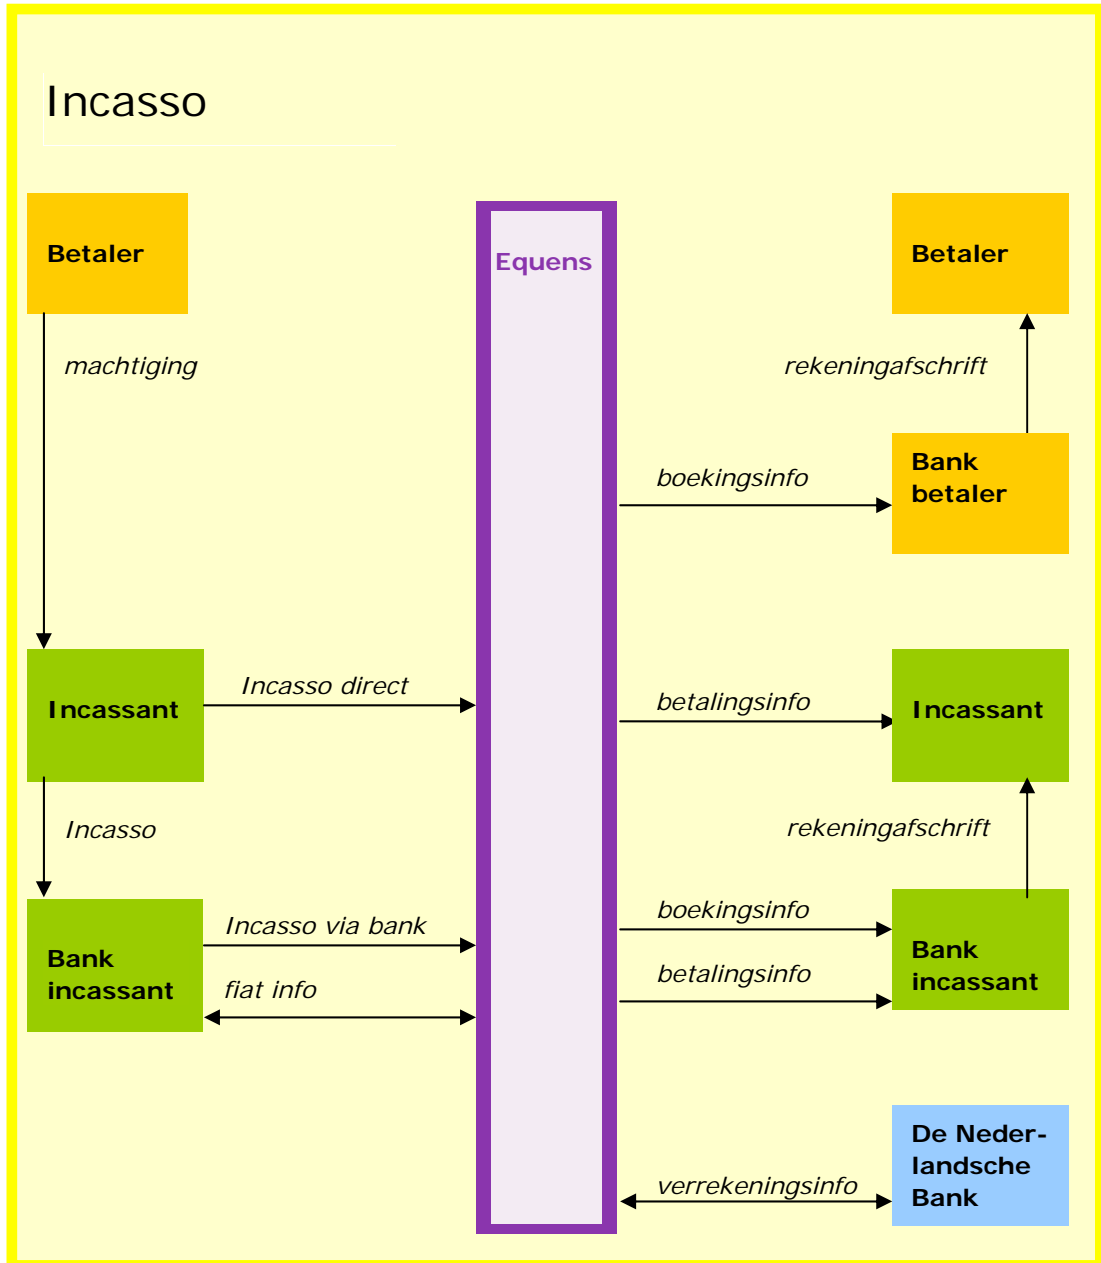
Incasso

Betaler

machtiging

Equens

Betaler

rekeningafschrift

boekingsinfo

Bank betaler

Incassant

Incasso direct

betalingsinfo

Incassant

Incasso

rekeningafschrift

Bank incassant

Incasso via bank

fiat info

boekingsinfo

betalingsinfo

Bank incassant

verrekeningsinfo

De Nederlandsche Bank